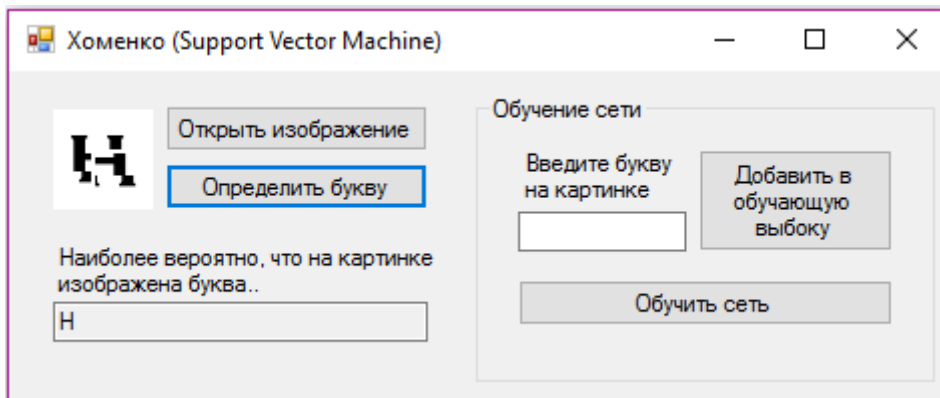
Хоменко (Support Vector Machine)

Открыть изображение

Определить букву

Наиболее вероятно, что на картинке изображена буква..

H

Обучение сети

Введите букву на картинке

Добавить в обучающую выбоку

Обучить сеть